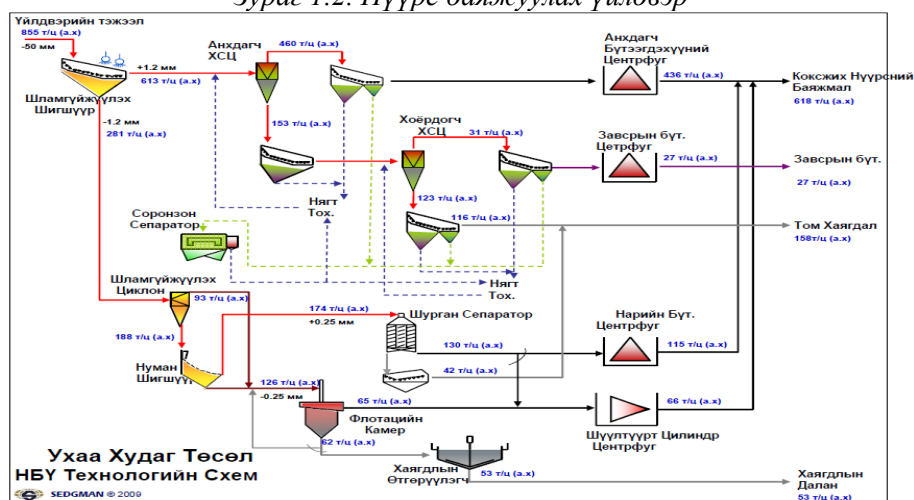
Зураг 1.2. Нүүрс баяжуулах үйлдвэр

Үйлдвэрийн тэжээл
855 т/ц (а.х)
-50 мм
+1.2 мм
613 т/ц (а.х)
Шламгүйжүүлэх Шигшүүр
-1.2 мм
281 т/ц (а.х)
Анхдагч ХСЦ
460 т/ц (а.х)
153 т/ц (а.х)
Нягт Тох.
Анхдагч Бүтээгдэхүүний Центрфуг
436 т/ц (а.х)
Коксжих Нүүрсний Баяжмал
618 т/ц (а.х)
Хоёрдогч ХСЦ
31 т/ц (а.х)
Завсрын бүт. Цетрфуг
27 т/ц (а.х)
Завсрын бүт.
27 т/ц (а.х)
123 т/ц (а.х)
116 т/ц (а.х)
Соронзон Сепаратор
Том Хаягдал
158т/ц (а.х)
Нягт Тох.
Шламгүйжүүлэх Циклон
93 т/ц (а.х)
174 т/ц (а.х)
+0.25 мм
Шурган Сепаратор
Нарийн Бүт. Центрфуг
188 т/ц (а.х)
130 т/ц (а.х)
115 т/ц (а.х)
Нуман Шигшүүр
42 т/ц (а.х)
126 т/ц (а.х)
-0.25 мм
65 т/ц (а.х)
66 т/ц (а.х)
Флотацийн Камер
Шүүлтүүрт Цилиндр Центрфуг
62 т/ц (а.х)
Ухаа Худаг Төсөл
НБҮ Технологийн Схем
SEDGMAN © 2009
Хаягдлын Өтгөрүүлэгч
53 т/ц (а.х)
Хаягдлын Далан
53 т/ц (а.х)